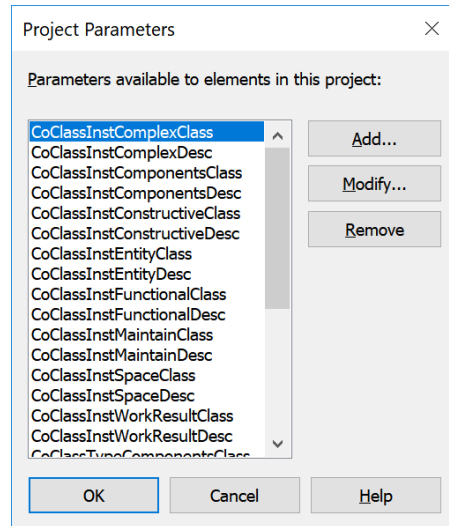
Project Parameters

Parameters available to elements in this project:

CoClassInstComplexClass
CoClassInstComplexDesc
CoClassInstComponentsClass
CoClassInstComponentsDesc
CoClassInstConstructiveClass
CoClassInstConstructiveDesc
CoClassInstEntityClass
CoClassInstEntityDesc
CoClassInstFunctionalClass
CoClassInstFunctionalDesc
CoClassInstMaintainClass
CoClassInstMaintainDesc
CoClassInstSpaceClass
CoClassInstSpaceDesc
CoClassInstWorkResultClass
CoClassInstWorkResultDesc
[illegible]

Add...
Modify...
Remove

OK
Cancel
Help